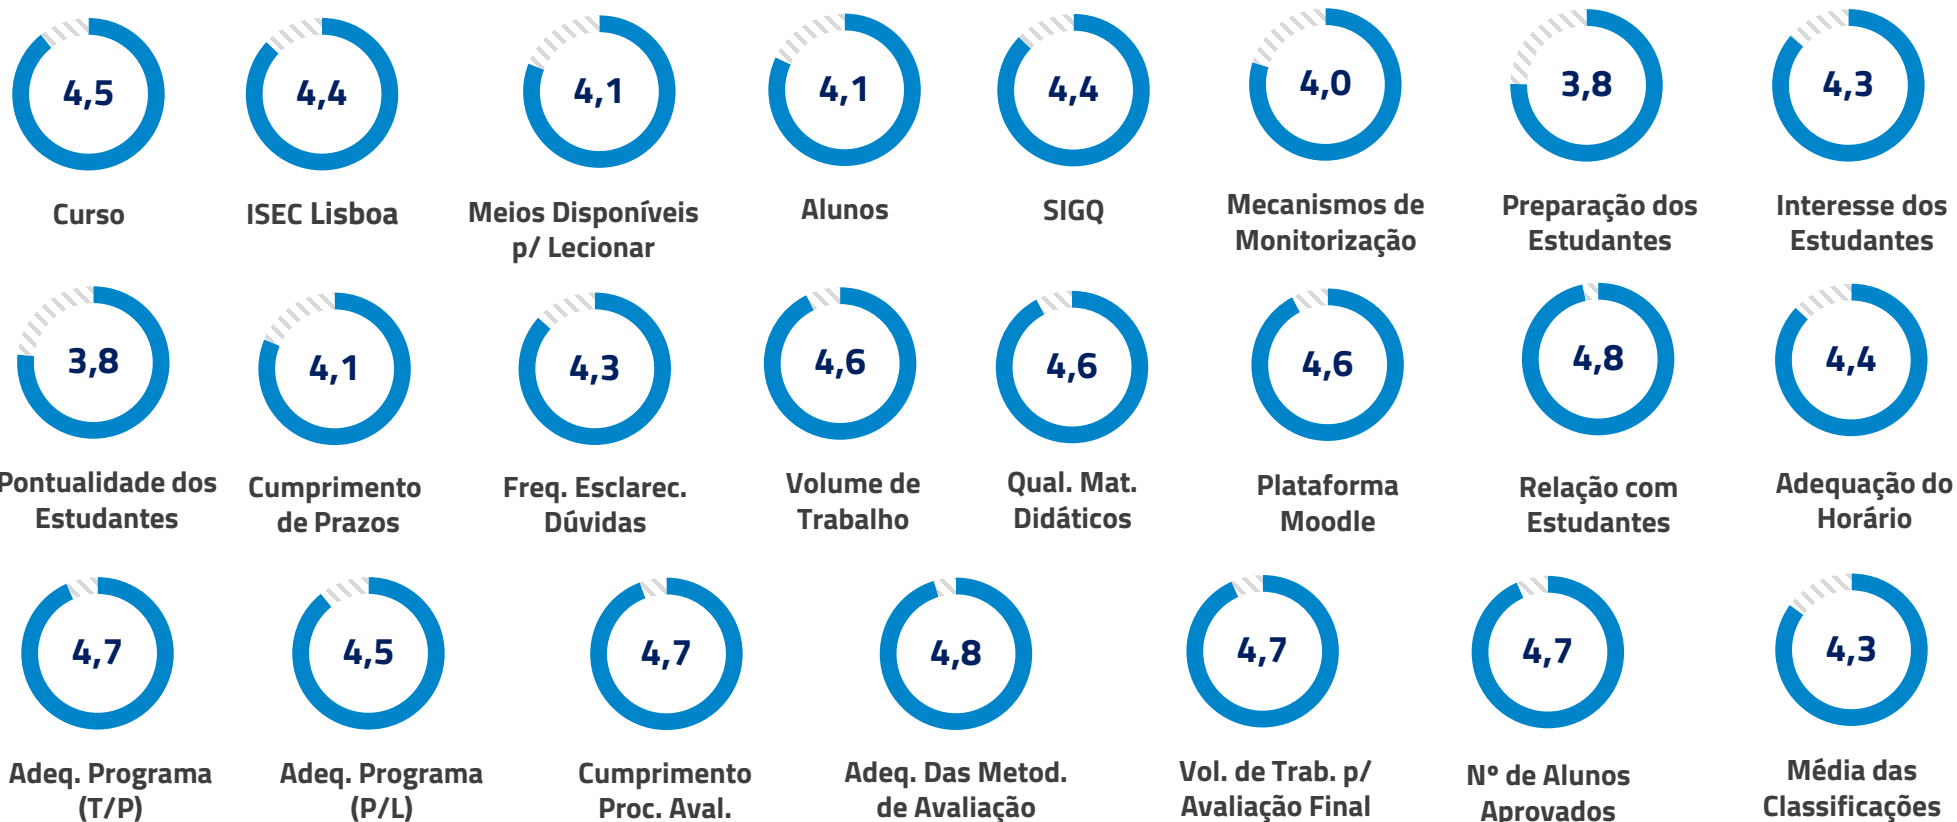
4,5
Curso

4,4
ISEC Lisboa

4,1
Meios Disponíveis p/ Lecionar

4,1
Alunos

4,4
SIGQ

4,0
Mecanismos de Monitorização

3,8
Preparação dos Estudantes

4,3
Interesse dos Estudantes

3,8
Pontualidade dos Estudantes

4,1
Cumprimento de Prazos

4,3
Freq. Esclarec. Dúvidas

4,6
Volume de Trabalho

4,6
Qual. Mat. Didáticos

4,6
Plataforma Moodle

4,8
Relação com Estudantes

4,4
Adequação do Horário

4,7
Adeq. Programa (T/P)

4,5
Adeq. Programa (P/L)

4,7
Cumprimento Proc. Aval.

4,8
Adeq. Das Metod. de Avaliação

4,7
Vol. de Trab. p/ Avaliação Final

4,7
Nº de Alunos Aprovados

4,3
Média das Classificações